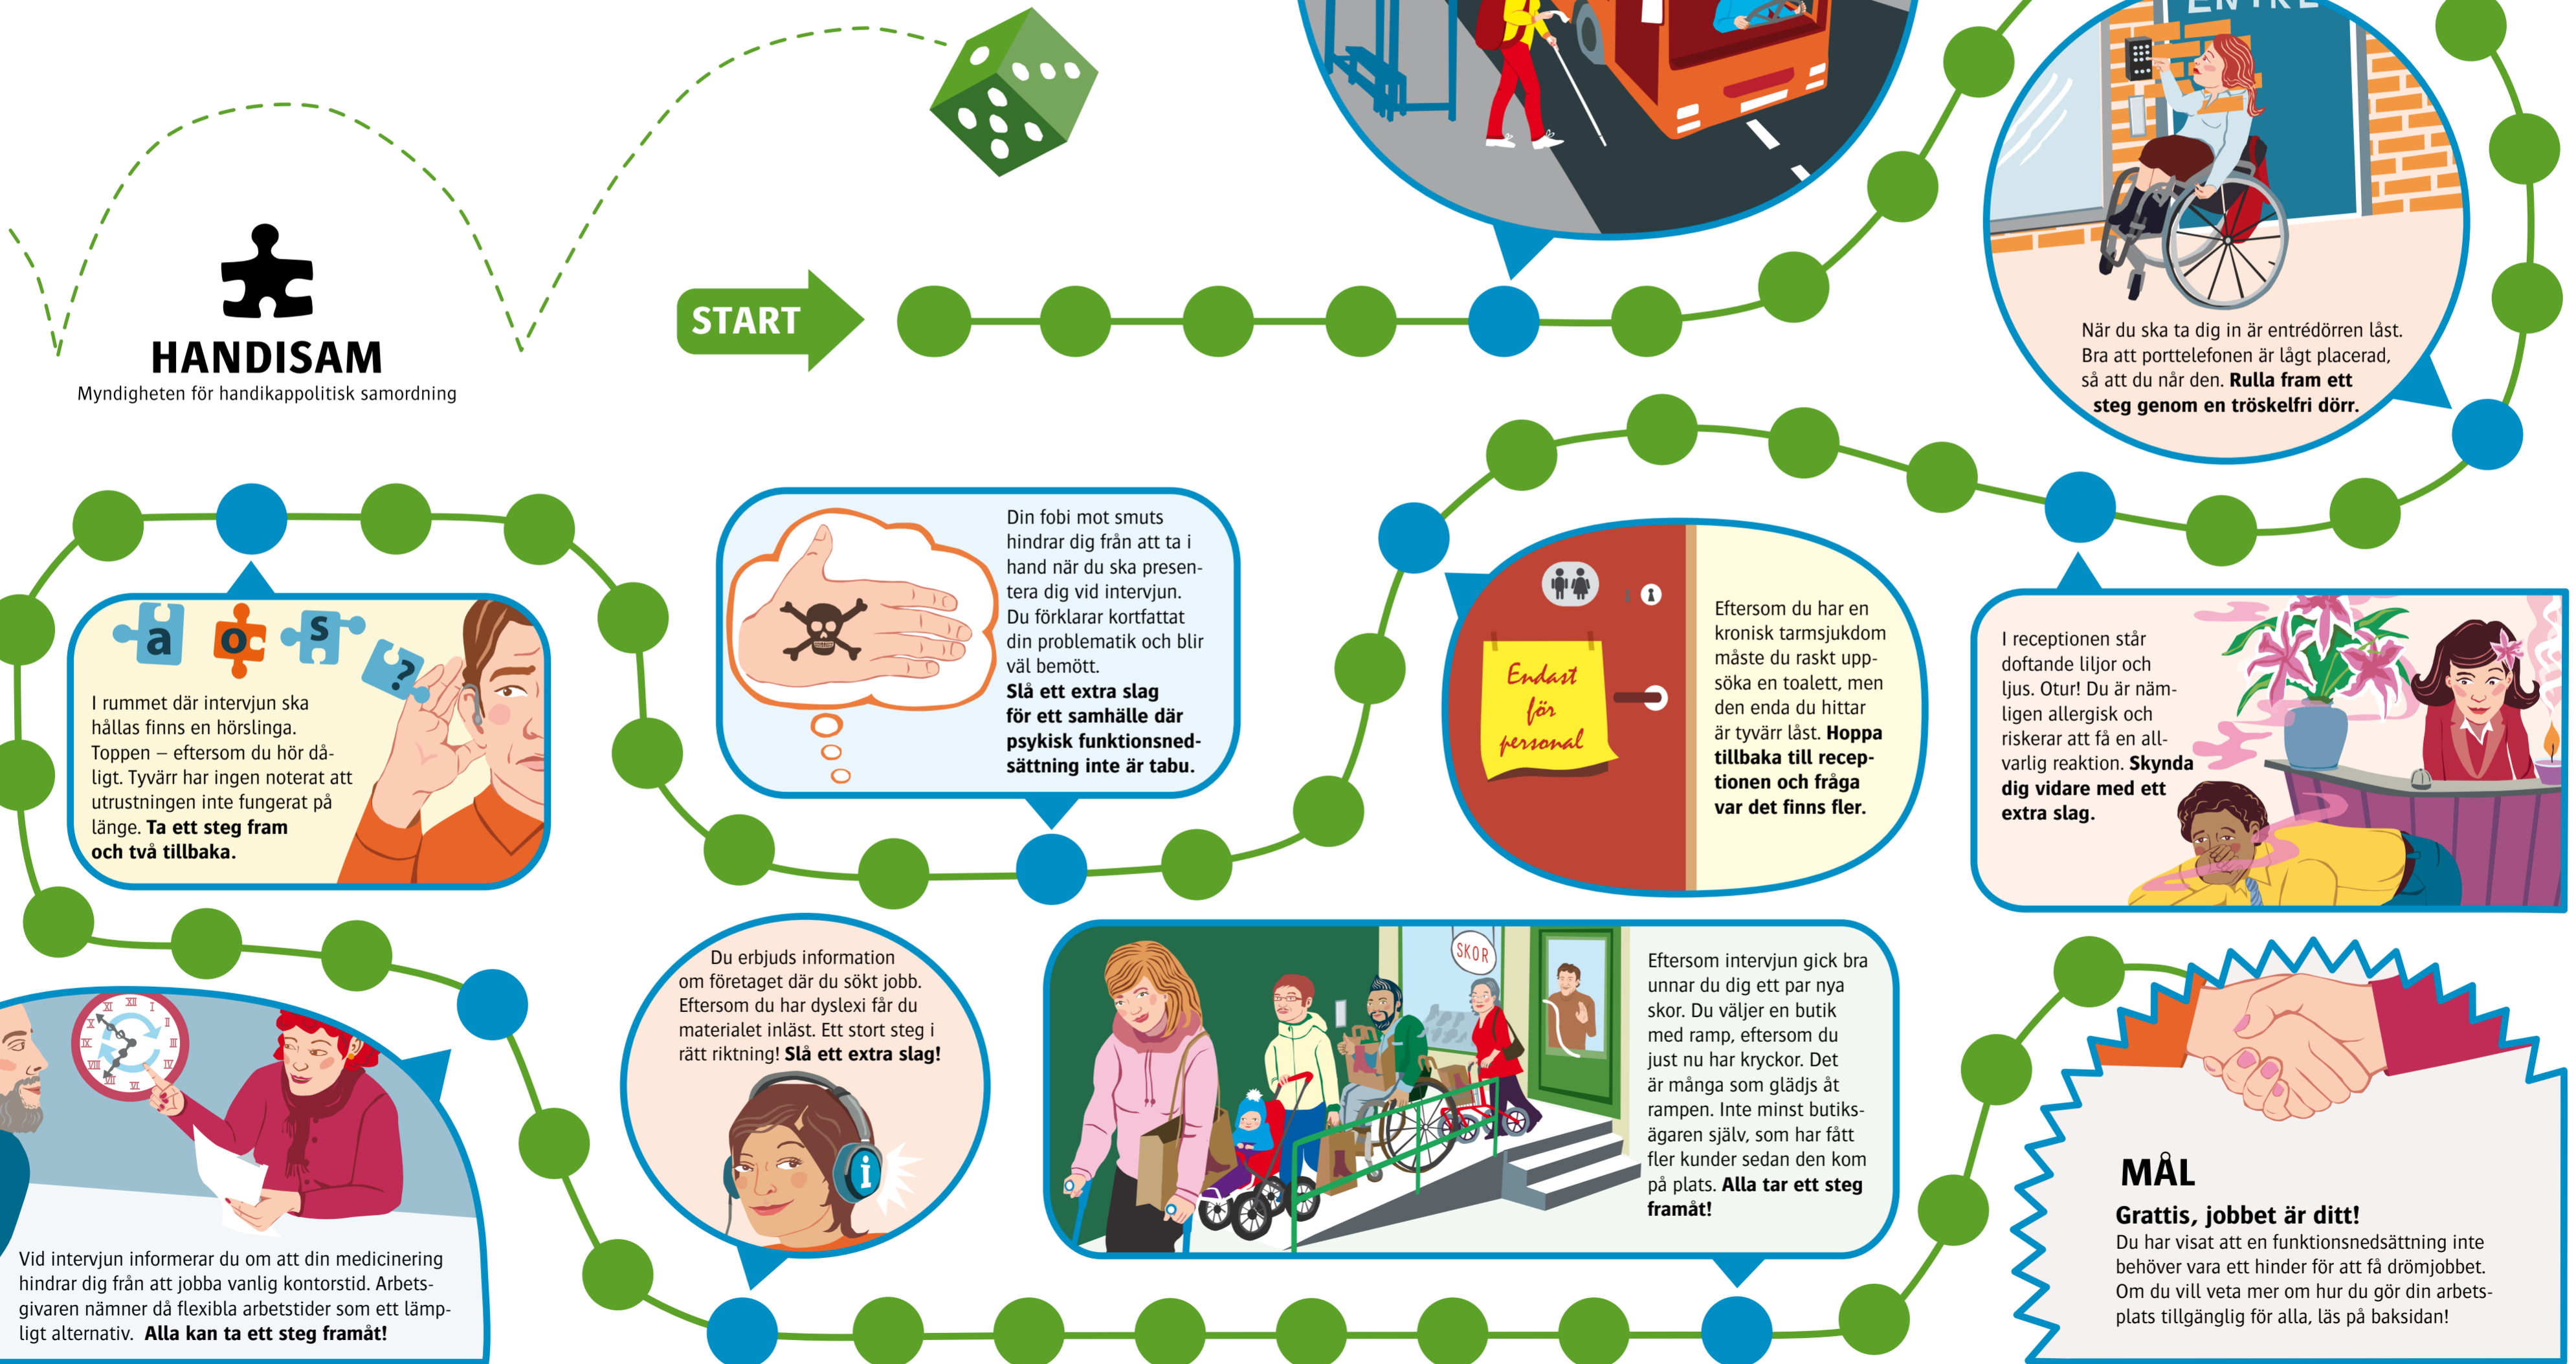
HANDISAM
Myndigheten för handikappolitisk samordning

START

ENTRÉ

När du ska ta dig in är entrédörren låst. Bra att porttelefonen är lågt placerad, så att du når den. **Rulla fram ett steg genom en tröskelfri dörr.**

a o s ?

I rummet där intervjun ska hållas finns en hörslinga. Toppen – eftersom du hör dåligt. Tyvärr har ingen noterat att utrustningen inte fungerat på länge. **Ta ett steg fram och två tillbaka.**

Din fobi mot smuts hindrar dig från att ta i hand när du ska presentera dig vid intervjun. Du förklarar kortfattat din problematik och blir väl bemött. **Slå ett extra slag för ett samhälle där psykisk funktionsnedsättning inte är tabu.**

Endast för personal

Eftersom du har en kronisk tarmsjukdom måste du raskt uppsöka en toalett, men den enda du hittar är tyvärr låst. **Hoppa tillbaka till receptionen och fråga var det finns fler.**

I receptionen står doftande liljor och ljus. Otur! Du är nämligen allergisk och riskerar att få en allvarlig reaktion. **Skynda dig vidare med ett extra slag.**

Vid intervjun informerar du om att din medicinering hindrar dig från att jobba vanlig kontorstid. Arbetsgivaren nämner då flexibla arbetstider som ett lämpligt alternativ. **Alla kan ta ett steg framåt!**

Du erbjuds information om företaget där du sökt jobb. Eftersom du har dyslexi får du materialet inläst. Ett stort steg i rätt riktning! **Slå ett extra slag!**

SKOR

Eftersom intervjun gick bra unnar du dig ett par nya skor. Du väljer en butik med ramp, eftersom du just nu har kryckor. Det är många som glädjs åt rampen. Inte minst butiksägaren själv, som har fått fler kunder sedan den kom på plats. **Alla tar ett steg framåt!**

MÅL
**Grattis, jobbet är ditt!**
Du har visat att en funktionsnedsättning inte behöver vara ett hinder för att få drömjobbet. Om du vill veta mer om hur du gör din arbetsplats tillgänglig för alla, läs på baksidan!